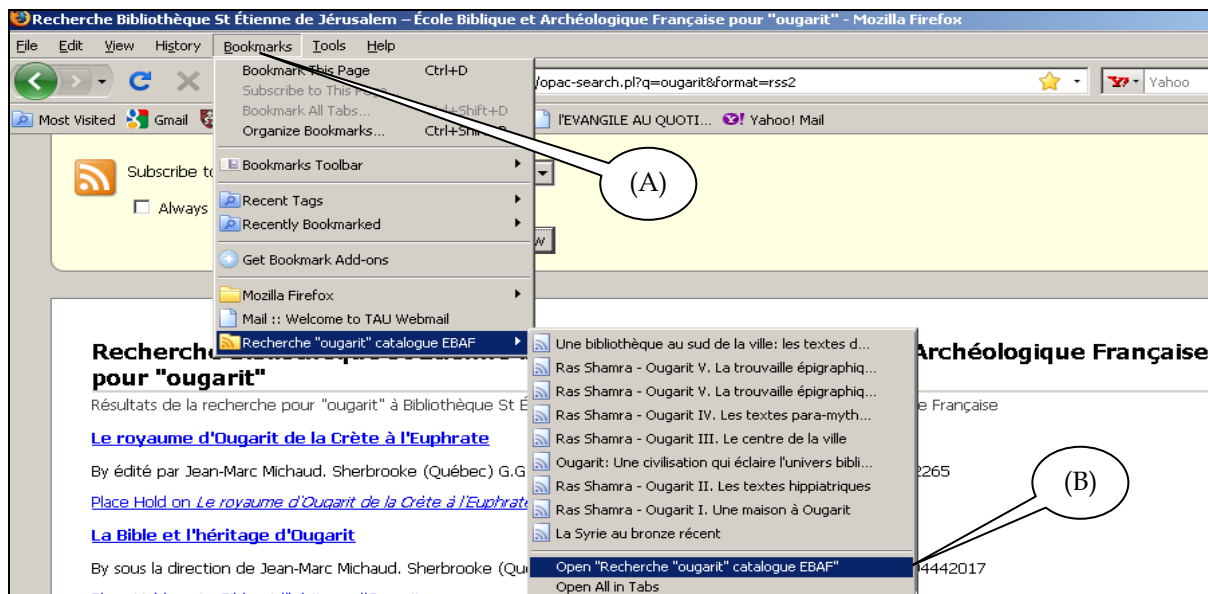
Recherche Bibliothèque St Étienne de Jérusalem – École Biblique et Archéologique Française pour "ougarit" - Mozilla Firefox

File Edit View History Bookmarks Tools Help

/opac-search.pl?q=ougarit&format=rss2

Yahoo

Most Visited Gmail

l'EVANGILE AU QUOTI... Yahoo! Mail

Bookmark This Page Ctrl+D
Subscribe to This Page...
Bookmark All Tabs... Ctrl+Shift+D
Organize Bookmarks... Ctrl+Shift+B

Bookmarks Toolbar

Recent Tags
Recently Bookmarked

Get Bookmark Add-ons

Mozilla Firefox
Mail :: Welcome to TAU Webmail
Recherche "ougarit" catalogue EBAF

Une bibliothèque au sud de la ville: les textes d...
Ras Shamra - Ougarit V. La trouvaille épigraphiq...
Ras Shamra - Ougarit V. La trouvaille épigraphiq...
Ras Shamra - Ougarit IV. Les textes para-myth...
Ras Shamra - Ougarit III. Le centre de la ville
Ougarit: Une civilisation qui éclaire l'univers bibli...
Ras Shamra - Ougarit II. Les textes hippiatriques
Ras Shamra - Ougarit I. Une maison à Ougarit
La Syrie au bronze récent

Open "Recherche "ougarit" catalogue EBAF"
Open All in Tabs

(A)

(B)

Subscribe t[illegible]

Always

Recherche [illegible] Archéologique Française pour "ougarit"

Résultats de la recherche pour "ougarit" à Bibliothèque St É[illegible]e Française

Le royaume d'Ougarit de la Crète à l'Euphrate

By édité par Jean-Marc Michaud. Sherbrooke (Québec) G.G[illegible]2265

Place Hold on Le royaume d'Ougarit de la Crète à l'Euphrate

La Bible et l'héritage d'Ougarit

By sous la direction de Jean-Marc Michaud. Sherbrooke (Qu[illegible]4442017